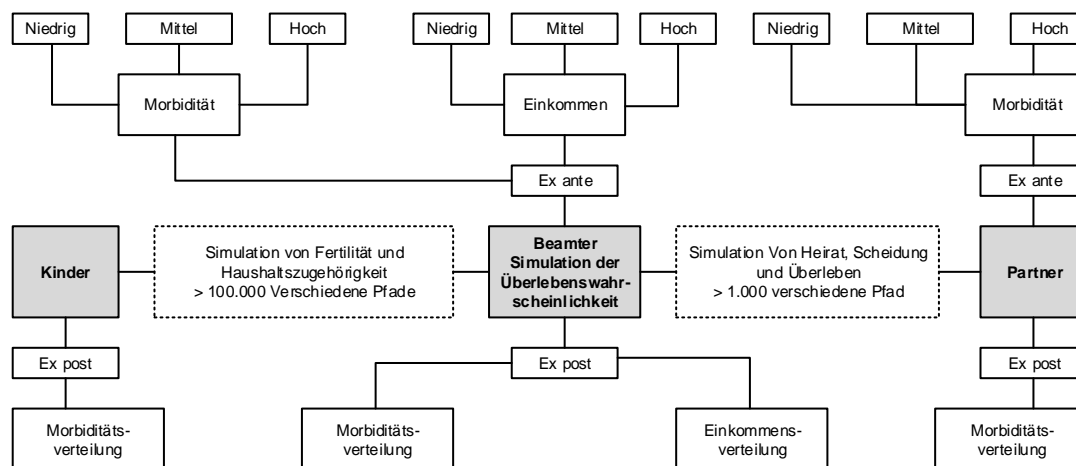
Niedrig

Mittel

Hoch

Morbidität

Niedrig

Mittel

Hoch

Einkommen

Niedrig

Mittel

Hoch

Morbidität

Ex ante

Ex ante

Kinder

Simulation von Fertilität und Haushaltszugehörigkeit > 100.000 Verschiedene Pfade

Beamter Simulation der Überlebenswahrscheinlichkeit

Simulation Von Heirat, Scheidung und Überleben > 1.000 verschiedene Pfad

Partner

Ex post

Ex post

Ex post

Morbiditätsverteilung

Morbiditätsverteilung

Einkommensverteilung

Morbiditätsverteilung